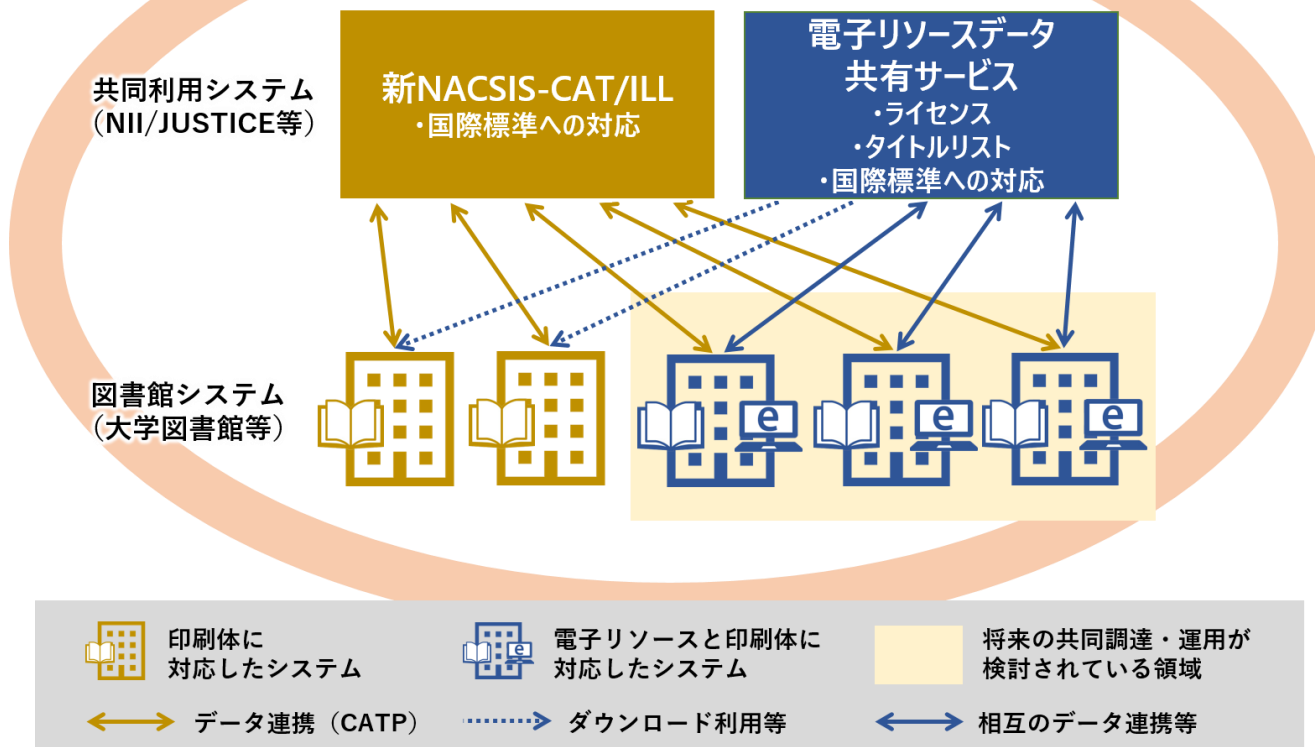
共同利用システム
（NII/JUSTICE等）

新NACSIS-CAT/ILL
・国際標準への対応

電子リソースデータ
共有サービス
・ライセンス
・タイトルリスト
・国際標準への対応

図書館システム
（大学図書館等）

印刷体に
対応したシステム

電子リソースと印刷体に
対応したシステム

将来の共同調達・運用が
検討されている領域

データ連携（CATP）

ダウンロード利用等

相互のデータ連携等